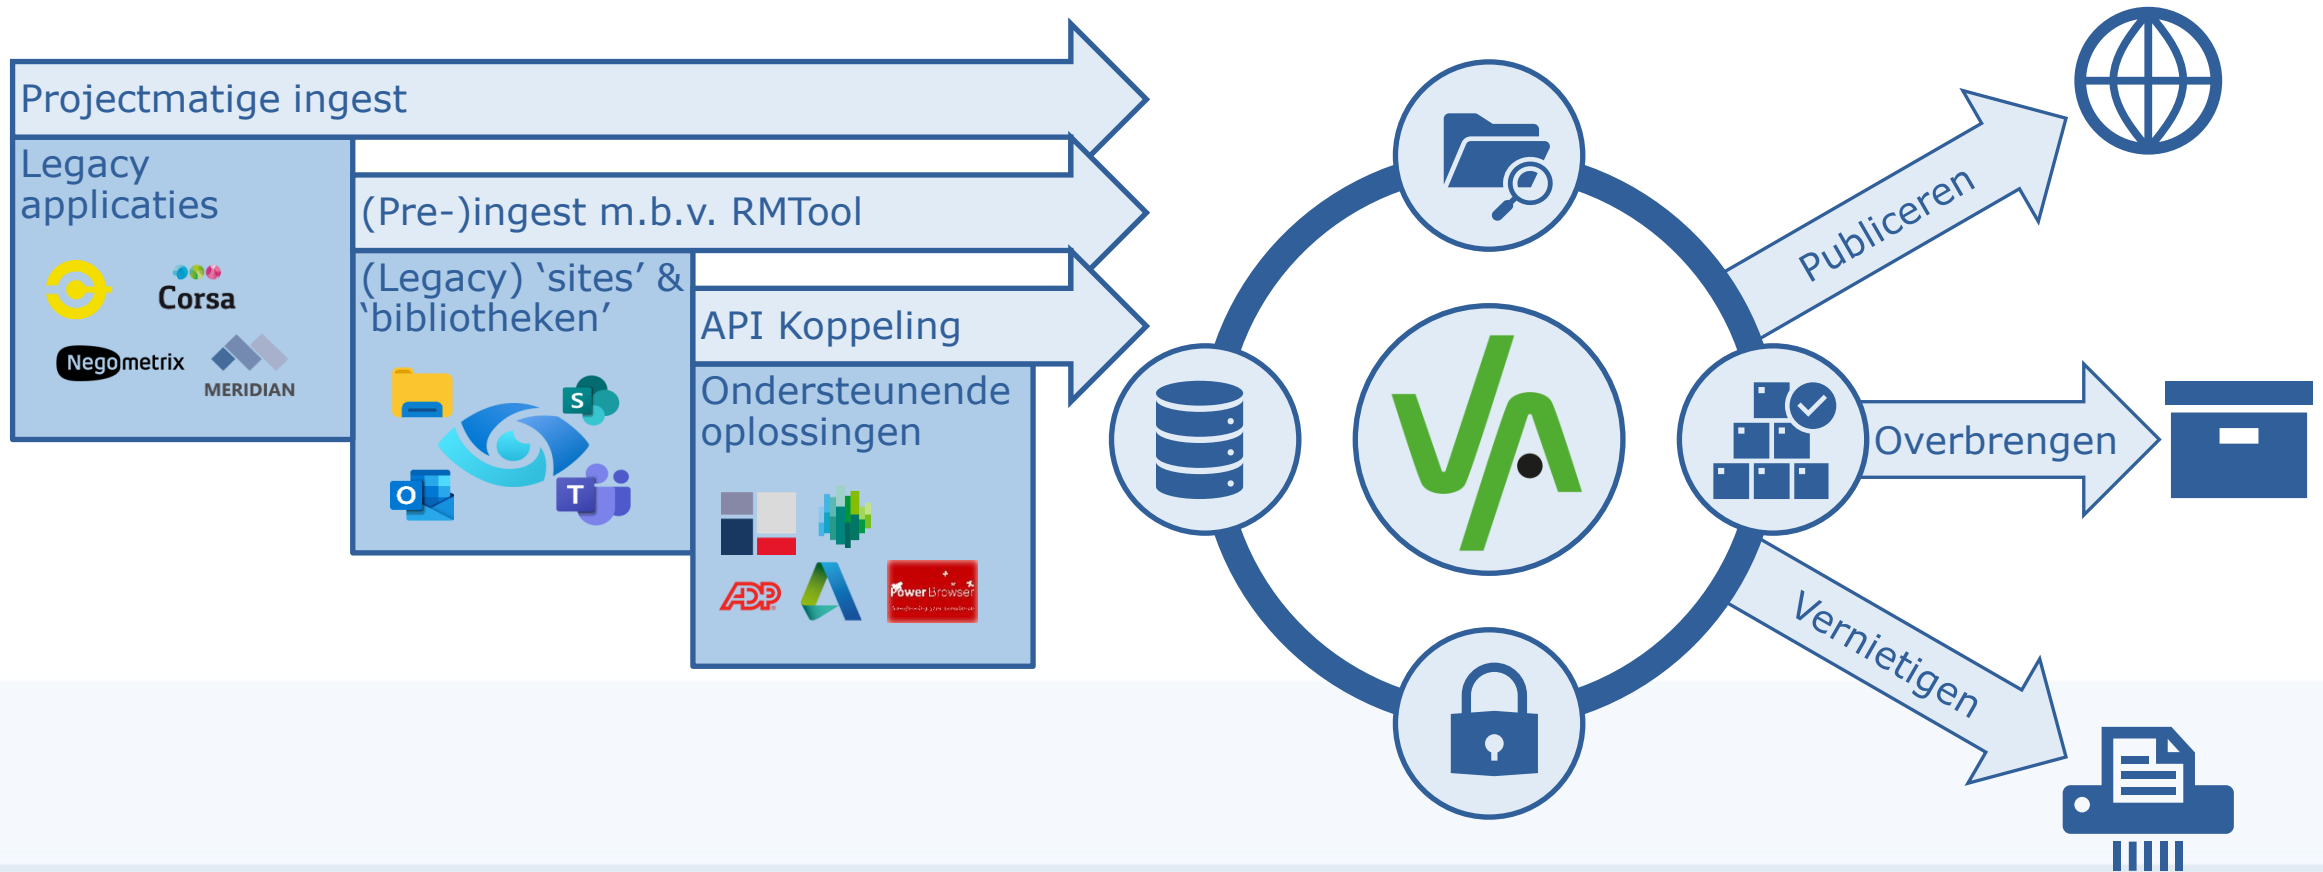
Projectmatige ingest

Legacy applicaties

Corsa

Negometrix

MERIDIAN

(Pre-)ingest m.b.v. RMTool

(Legacy) 'sites' & 'bibliotheken'

S

O

T

API Koppeling

Ondersteunende oplossingen

ADP

PowerBrowser

Publiceren

Overbrengen

Vernietigen